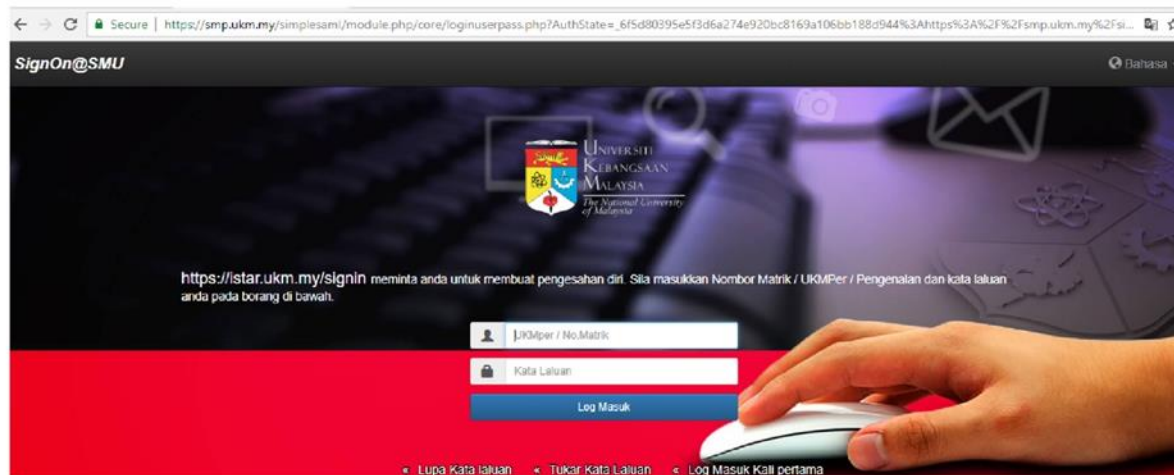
Secure | https://smp.ukm.my/simplesaml/module.php/core/loginuserpass.php?AuthState=_6f5d80395e5f3d6a274e920bc8169a106bb188d944%3Ahttps%3A%2F%2Fsmp.ukm.my%2Fsi...

SignOn@SMU

Bahasa

Universiti Kebangsaan Malaysia
The National University of Malaysia

https://istar.ukm.my/signin meminta anda untuk membuat pengesahan diri. Sila masukkan Nombor Matrik / UKMPer / Pengenalan dan kata laluan anda pada borang di bawah.

UKMper / No.Matrik

Kata Laluan

Log Masuk

« Lupa Kata laluan « Tukar Kata Laluan « Log Masuk Kali pertama